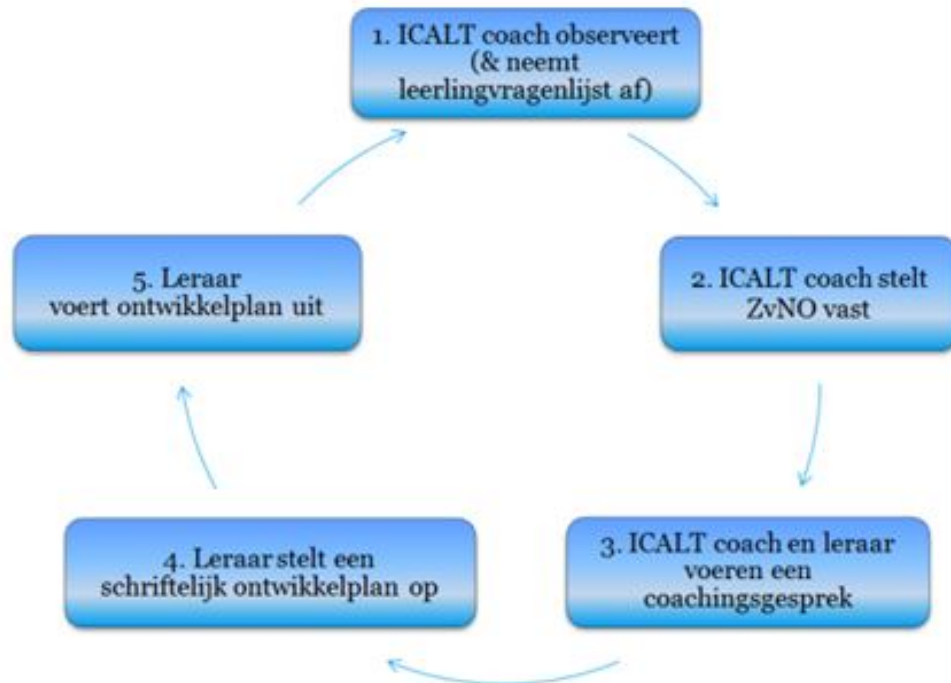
1. ICALT coach observeert (& neemt leerlingvragenlijst af)

2. ICALT coach stelt ZvNO vast

3. ICALT coach en leraar voeren een coachingsgesprek

4. Leraar stelt een schriftelijk ontwikkelplan op

5. Leraar voert ontwikkelplan uit